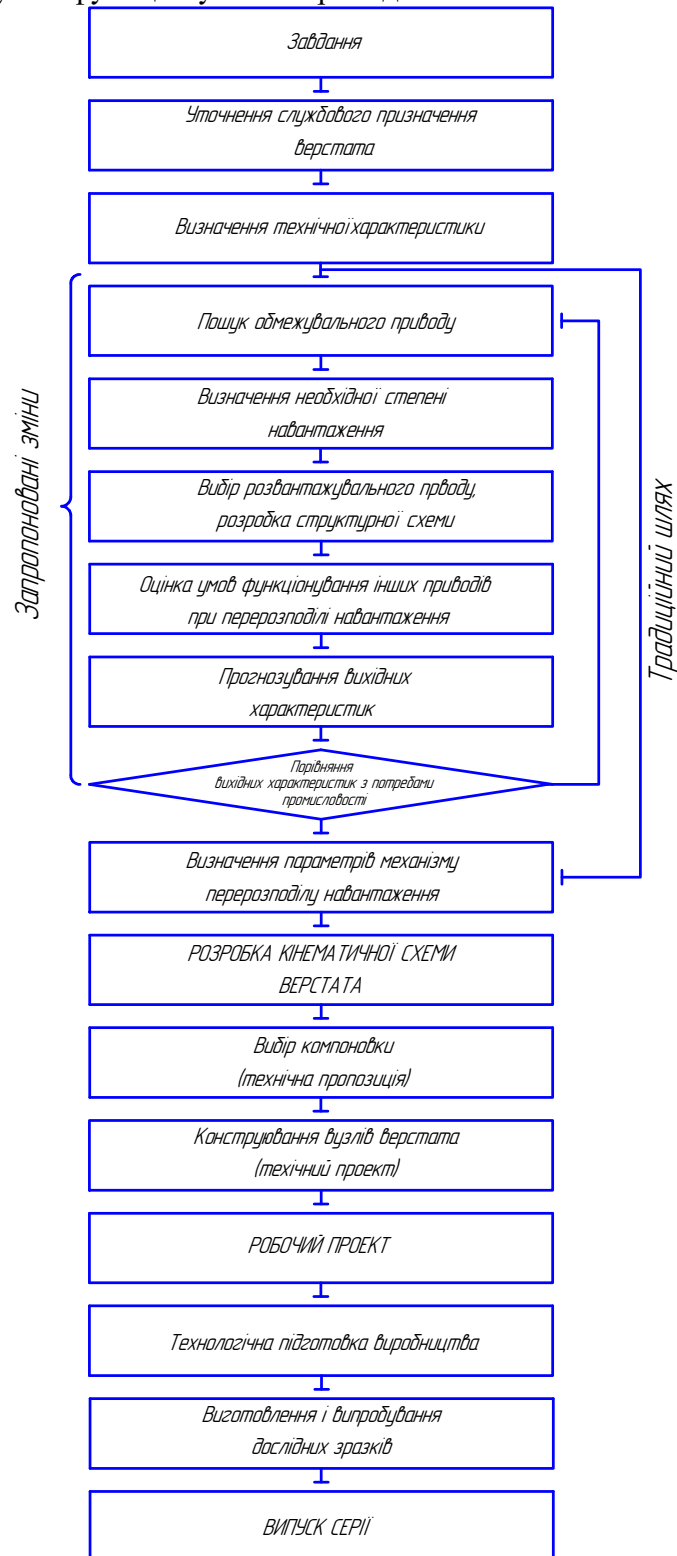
Завдання

Уточнення службового призначення верстата

Визначення технічноїхарактеристики

Пошук обмежувального приводу

Визначення необхідної степені навантаження

Вибір розвантажувального прводу, розробка структурної схеми

Оцінка умов функціонування інших приводів при перерозподілі навантаження

Прогнозування вихідних характеристик

Порівняння вихідних характеристик з потребами промисловості

Запропоновані зміни

Традиційний шлях

Визначення параметрів механізму перерозподілу навантаження

РОЗРОБКА КІНЕМАТИЧНОЇ СХЕМИ ВЕРСТАТА

Вибір компоновки (технічна пропозиція)

Конструювання вузлів верстата (техічний проект)

РОБОЧИЙ ПРОЕКТ

Технологічна підготовка виробництва

Виготовлення і випробування дослідних зразків

ВИПУСК СЕРІЇ